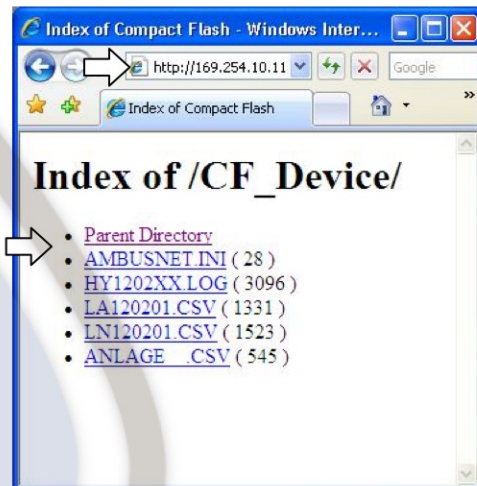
Index of Compact Flash - Windows Inter...

http://169.254.10.11

Google

Index of Compact Flash

Index of /CF_Device/

- Parent Directory
- AMBUSNET.INI ( 28 )
- HY1202XX.LOG ( 3096 )
- LA120201.CSV ( 1331 )
- LN120201.CSV ( 1523 )
- ANLAGE .CSV ( 545 )